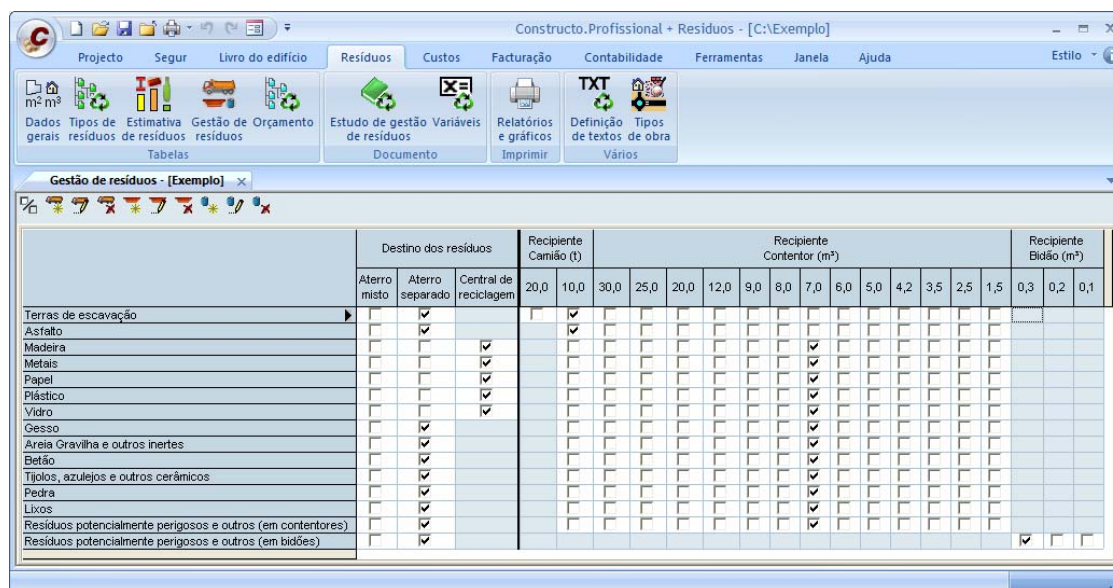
Constructo.Profissional + Resíduos - [C:\Exemplo]

Projecto Segur Livro do edifício Resíduos Custos Facturação Contabilidade Ferramentas Janela Ajuda Estilo

Dados gerais Tipos de resíduos Estimativa de resíduos Gestão de resíduos Orçamento
Tabelas
Estudo de gestão de resíduos Variáveis
Documento
Relatórios e gráficos
Imprimir
TXT
Definição de textos Tipos de obra
Vários

Gestão de resíduos - [Exemplo]

| | Destino dos resíduos | | | Recipiente Camião (t) | | Recipiente Contentor (m³) | | | | | | | | | | | | | | Recipiente Bidão (m³) | | |
|---|---|---|---|---|---|---|---|---|---|---|---|---|---|---|---|---|---|---|---|---|---|---|
| | Aterro misto | Aterro separado | Central de reciclagem | 20,0 | 10,0 | 30,0 | 25,0 | 20,0 | 12,0 | 9,0 | 8,0 | 7,0 | 6,0 | 5,0 | 4,2 | 3,5 | 2,5 | 1,5 | 0,3 | 0,2 | 0,1 |
| Terras de escavação | | ☑ | | | ☑ | | | | | | | | | | | | | | | | |
| Asfalto | | ☑ | | | ☑ | | | | | | | | | | | | | | | | |
| Madeira | | | ☑ | | | | | | | | | ☑ | | | | | | | | | |
| Metais | | | ☑ | | | | | | | | | ☑ | | | | | | | | | |
| Papel | | | ☑ | | | | | | | | | ☑ | | | | | | | | | |
| Plástico | | | ☑ | | | | | | | | | ☑ | | | | | | | | | |
| Vidro | | | ☑ | | | | | | | | | ☑ | | | | | | | | | |
| Gesso | | ☑ | | | | | | | | | | ☑ | | | | | | | | | |
| Areia Gravilha e outros inertes | | ☑ | | | | | | | | | | ☑ | | | | | | | | | |
| Betão | | ☑ | | | | | | | | | | ☑ | | | | | | | | | |
| Tijolos, azulejos e outros cerâmicos | | ☑ | | | | | | | | | | ☑ | | | | | | | | | |
| Pedra | | ☑ | | | | | | | | | | ☑ | | | | | | | | | |
| Lixos | | ☑ | | | | | | | | | | ☑ | | | | | | | | | |
| Resíduos potencialmente perigosos e outros (em contentores) | | ☑ | | | | | | | | | | ☑ | | | | | | | | | |
| Resíduos potencialmente perigosos e outros (em bidões) | | ☑ | | | | | | | | | | | | | | | | | ☑ | | |